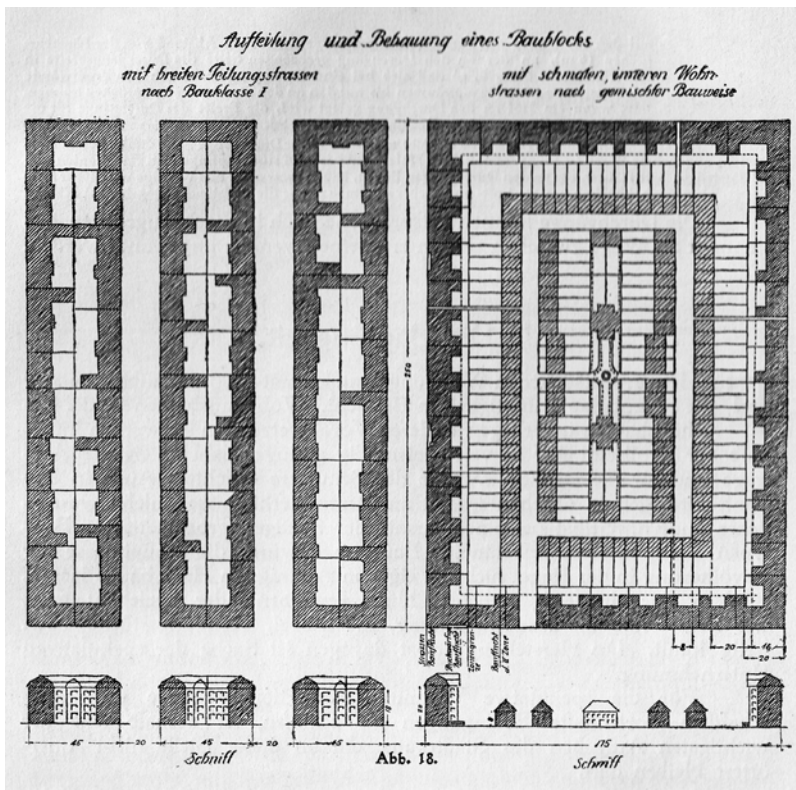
Aufteilung und Bebauung eines Baublocks

mit breiten Teilungsstrassen nach Bauklasse I

mit schmalen, inneren Wohnstrassen nach gemischter Bauweise

250

8

20

16

20

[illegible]

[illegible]

Bauflucht d. II Zone

45

20

45

20

45

Schnitt

Abb. 18.

175

Schnitt